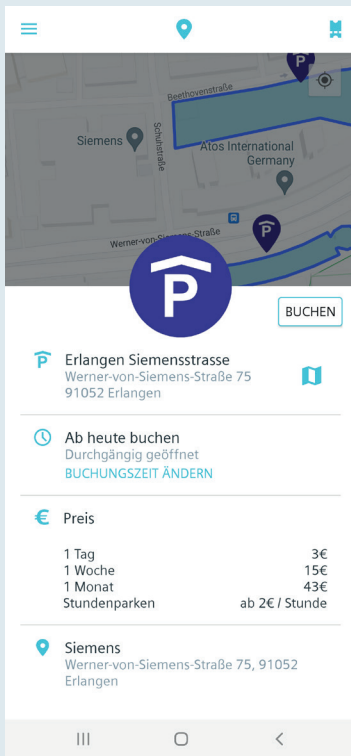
Beethovenstraße

Siemens

Schuhstraße

Atos International Germany

Werner-von-Siemens-Straße

P

BUCHEN

Erlangen Siemensstrasse
Werner-von-Siemens-Straße 75
91052 Erlangen

Ab heute buchen
Durchgängig geöffnet
BUCHUNGSZEIT ÄNDERN

€ Preis

| | |
|---|---|
| 1 Tag | 3€ |
| 1 Woche | 15€ |
| 1 Monat | 43€ |
| Stundenparken | ab 2€ / Stunde |

Siemens
Werner-von-Siemens-Straße 75, 91052 Erlangen